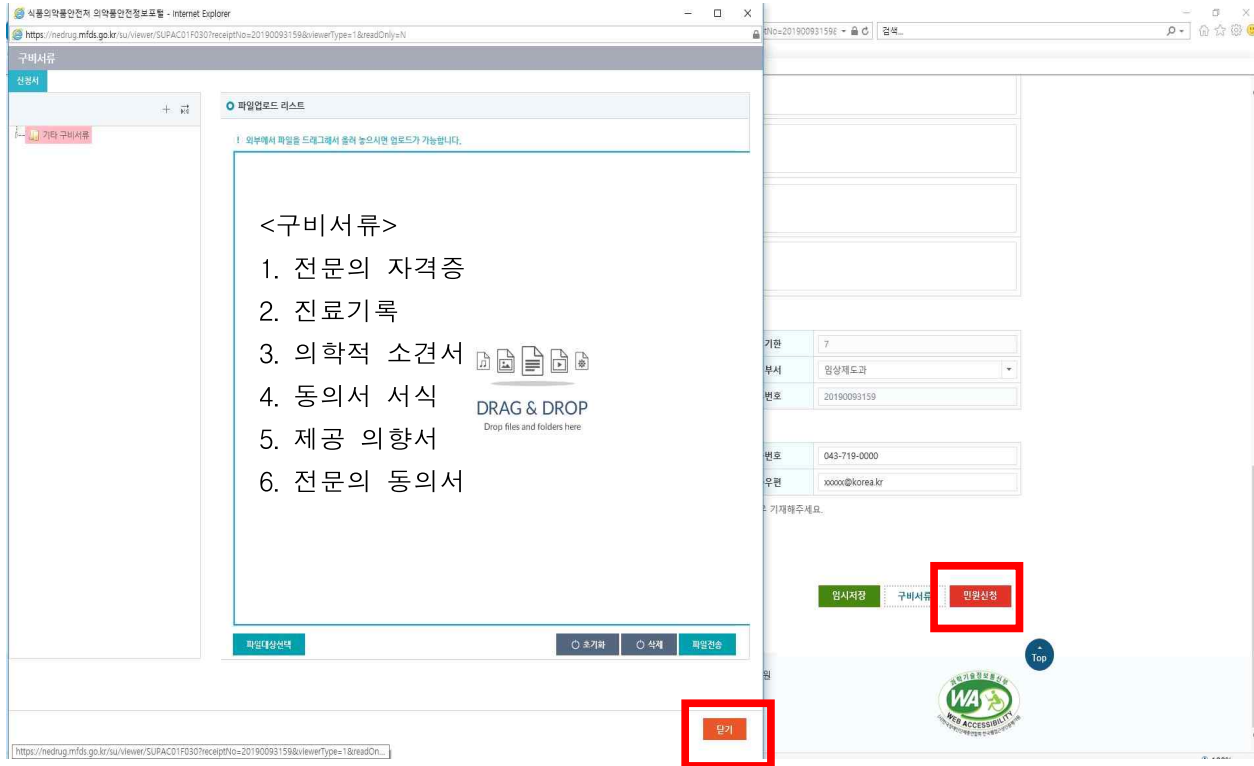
식품의약품안전처 의약품안전정보포털 - Internet Explorer
https://nedrug.mfds.go.kr/su/viewer/SUPAC01F030?receiptNo=20190093159&viewerType=1&readOnly=N

구비서류
신청서

기타 구비서류

파일업로드 리스트
! 외부에서 파일을 드래그해서 끌어 놓으시면 업로드가 가능합니다.

<구비서류>
1. 전문의 자격증
2. 진료기록
3. 의학적 소견서
4. 동의서 서식
5. 제공 의향서
6. 전문의 동의서

DRAG & DROP
Drop files and folders here

파일대상선택
초기화
삭제
파일전송

닫기

https://nedrug.mfds.go.kr/su/viewer/SUPAC01F030?receiptNo=20190093159&viewerType=1&readOn...

tNo=20190093159
검색...

기한 7
부서 임상제도과
번호 20190093159
번호 043-719-0000
우편 xxxxx@korea.kr
기재해주세요.

임시저장
구비서류
민원신청

Top

WEB ACCESSIBILITY